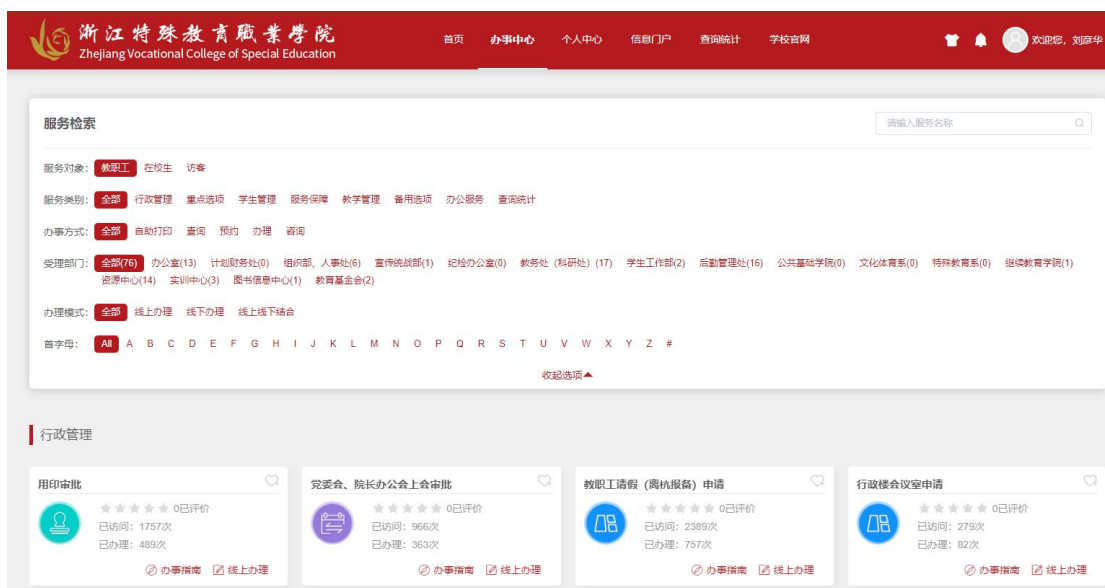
浙江特殊教育職業學院
Zhejiang Vocational College of Special Education

首页 办事中心 个人中心 信息门户 查询统计 学校官网

欢迎您，刘彦华

服务检索

请输入服务名称

服务对象: 教职工 在校生 访客

服务类别: 全部 行政管理 重点选项 学生管理 服务保障 教学管理 备用选项 办公服务 查询统计

办事方式: 全部 自助打印 查询 预约 办理 咨询

受理部门: 全部(76) 办公室(13) 计划财务处(0) 组织部、人事处(6) 宣传统战部(1) 纪检办公室(0) 教务处（科研处）(17) 学生工作部(2) 后勤管理处(16) 公共基础学院(0) 文化体育系(0) 特殊教育系(0) 继续教育学院(1) 资源中心(14) 实训中心(3) 图书信息中心(1) 教育基金会(2)

办理模式: 全部 线上办理 线下办理 线上线下结合

首字母: All A B C D E F G H I J K L M N O P Q R S T U V W X Y Z #

收起选项

行政管理

用印审批
0已评价
已访问：1757次
已办理：489次
办事指南 线上办理

党委会、院长办公会上会审批
0已评价
已访问：966次
已办理：363次
办事指南 线上办理

教职工请假（离杭报备）申请
0已评价
已访问：2389次
已办理：757次
办事指南 线上办理

行政楼会议室申请
0已评价
已访问：279次
已办理：82次
办事指南 线上办理